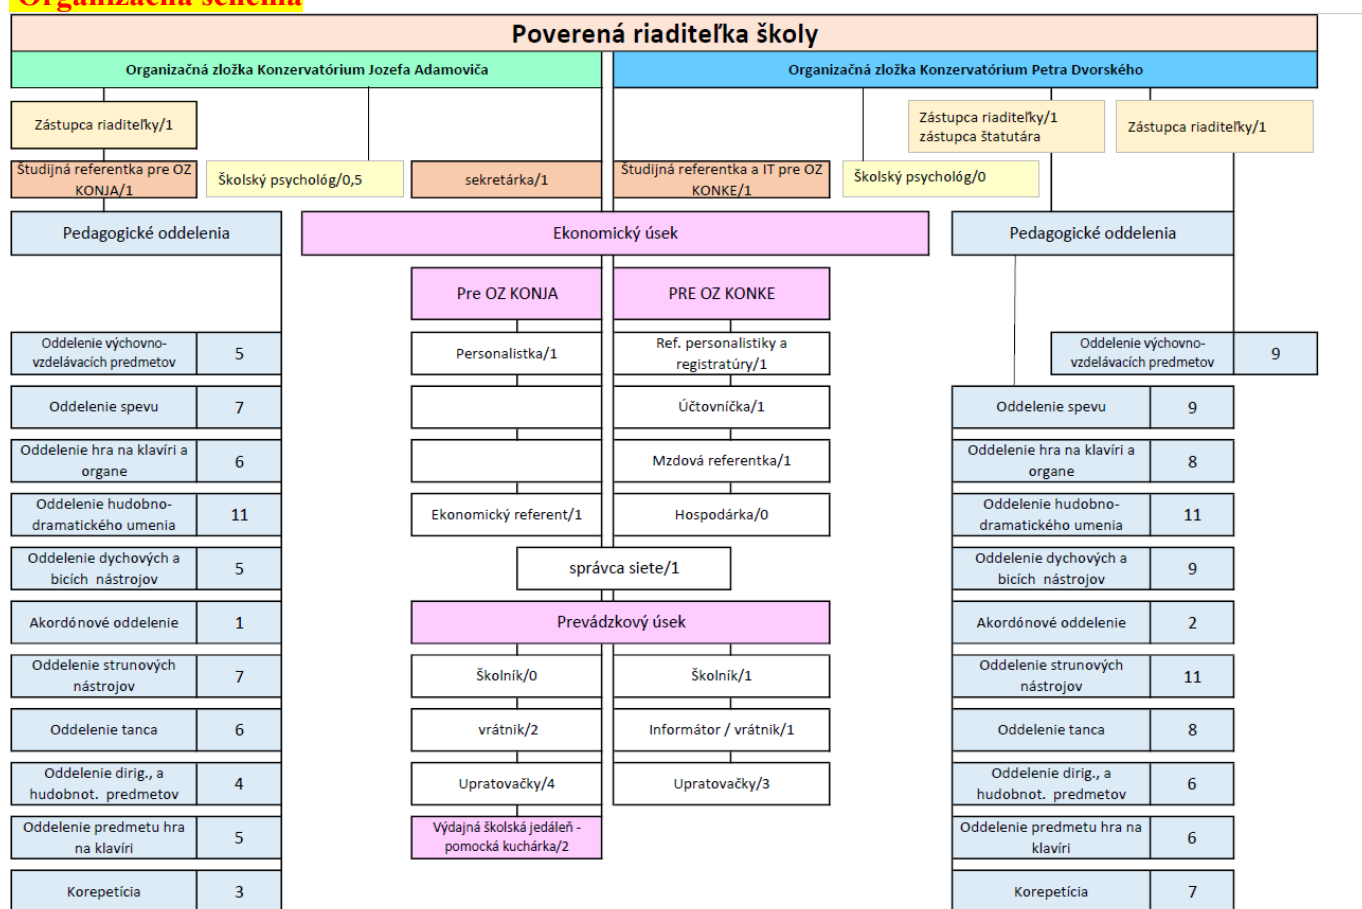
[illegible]

Poverená riaditeľka školy

Organizačná zložka Konzervatórium Jozefa Adamoviča

Organizačná zložka Konzervatórium Petra Dvorského

Zástupca riaditeľky/1

Zástupca riaditeľky/1 zástupca štatutára

Zástupca riaditeľky/1

Študijná referentka pre OZ KONJA/1

Školský psychológ/0,5

sekretárka/1

Študijná referentka a IT pre OZ KONKE/1

Školský psychológ/0

Pedagogické oddelenia

Ekonomický úsek

Pedagogické oddelenia

Pre OZ KONJA

PRE OZ KONKE

| Oddelenie výchovno-vzdelávacích predmetov | 5 |
|---|---|
| Oddelenie spevu | 7 |
| Oddelenie hra na klavíri a organe | 6 |
| Oddelenie hudobno-dramatického umenia | 11 |
| Oddelenie dychových a bicích nástrojov | 5 |
| Akordónové oddelenie | 1 |
| Oddelenie strunových nástrojov | 7 |
| Oddelenie tanca | 6 |
| Oddelenie dirig., a hudobnot. predmetov | 4 |
| Oddelenie predmetu hra na klavíri | 5 |
| Korepetícia | 3 |

Personalistka/1

Ref. personalistiky a registratúry/1

Účtovníčka/1

Mzdová referentka/1

Ekonomický referent/1

Hospodárka/0

správca siete/1

Prevádzkový úsek

Školník/0

Školník/1

vrátnik/2

Informátor / vrátnik/1

Upratovačky/4

Upratovačky/3

Výdajná školská jedáleň - pomocká kuchárka/2

| Oddelenie výchovno-vzdelávacích predmetov | 9 |
|---|---|
| Oddelenie spevu | 9 |
| Oddelenie hra na klavíri a organe | 8 |
| Oddelenie hudobno-dramatického umenia | 11 |
| Oddelenie dychových a bicích nástrojov | 9 |
| Akordónové oddelenie | 2 |
| Oddelenie strunových nástrojov | 11 |
| Oddelenie tanca | 8 |
| Oddelenie dirig., a hudobnot. predmetov | 6 |
| Oddelenie predmetu hra na klavíri | 6 |
| Korepetícia | 7 |